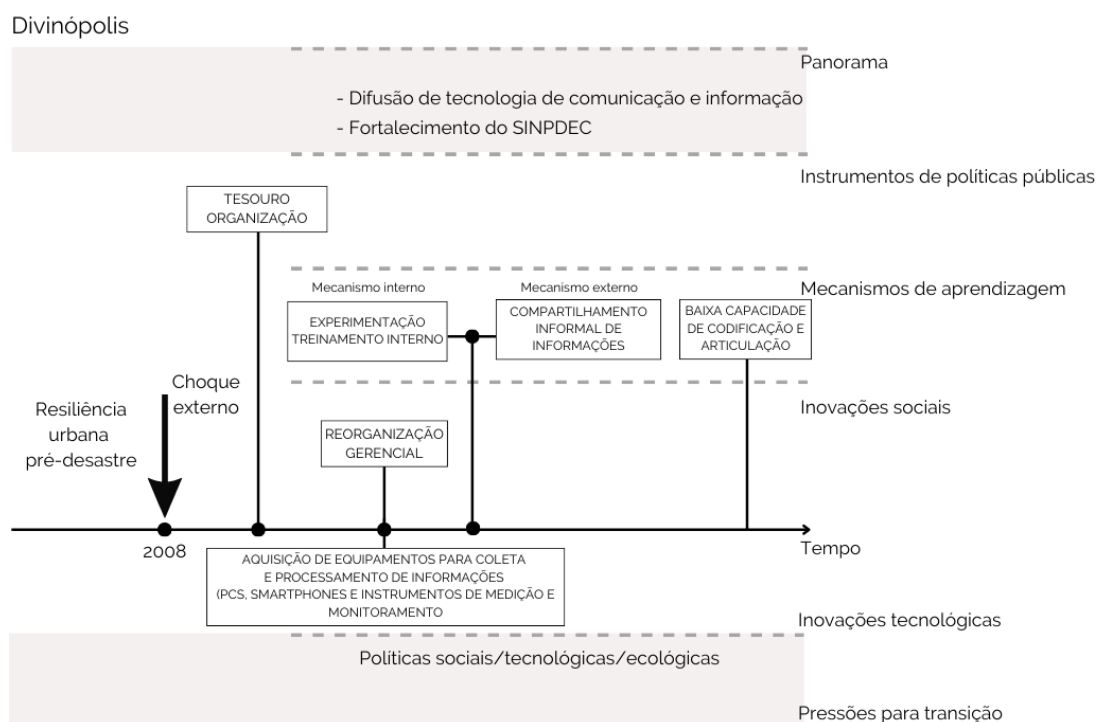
Divinópolis

Panorama

- Difusão de tecnologia de comunicação e informação
- Fortalecimento do SINPDEC

Instrumentos de políticas públicas

TESOURO
ORGANIZAÇÃO

Mecanismos de aprendizagem

Mecanismo interno

EXPERIMENTAÇÃO
TREINAMENTO INTERNO

Mecanismo externo

COMPARTILHAMENTO
INFORMAL DE
INFORMAÇÕES

BAIXA CAPACIDADE
DE CODIFICAÇÃO E
ARTICULAÇÃO

Choque
externo

Resiliência
urbana
pré-desastre

Inovações sociais

REORGANIZAÇÃO
GERENCIAL

2008

Tempo

AQUISIÇÃO DE EQUIPAMENTOS PARA COLETA
E PROCESSAMENTO DE INFORMAÇÕES
(PCS, SMARTPHONES E INSTRUMENTOS DE MEDIÇÃO E
MONITORAMENTO

Inovações tecnológicas

Políticas sociais/tecnológicas/ecológicas

Pressões para transição